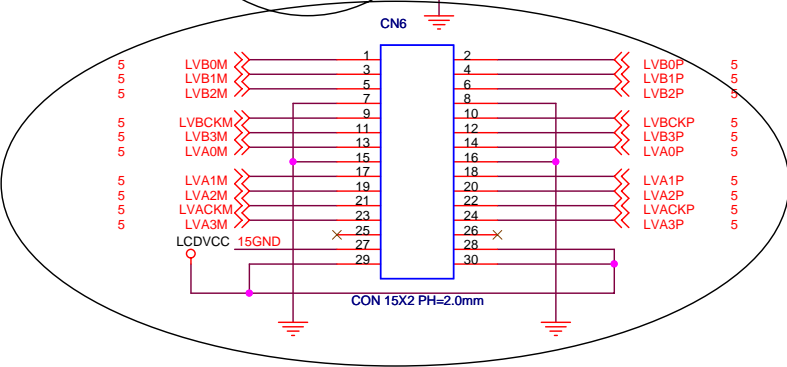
CN6

5 LVB0M 1 2 LVB0P 5
5 LVB1M 3 4 LVB1P 5
5 LVB2M 5 6 LVB2P 5
7 8
5 LVBCKM 9 10 LVBCKP 5
5 LVB3M 11 12 LVB3P 5
5 LVA0M 13 14 LVA0P 5
15 16
5 LVA1M 17 18 LVA1P 5
5 LVA2M 19 20 LVA2P 5
5 LVACKM 21 22 LVACKP 5
5 LVA3M 23 24 LVA3P 5
25 26
LCDVCC 15GND 27 28
29 30

CON 15X2 PH=2.0mm